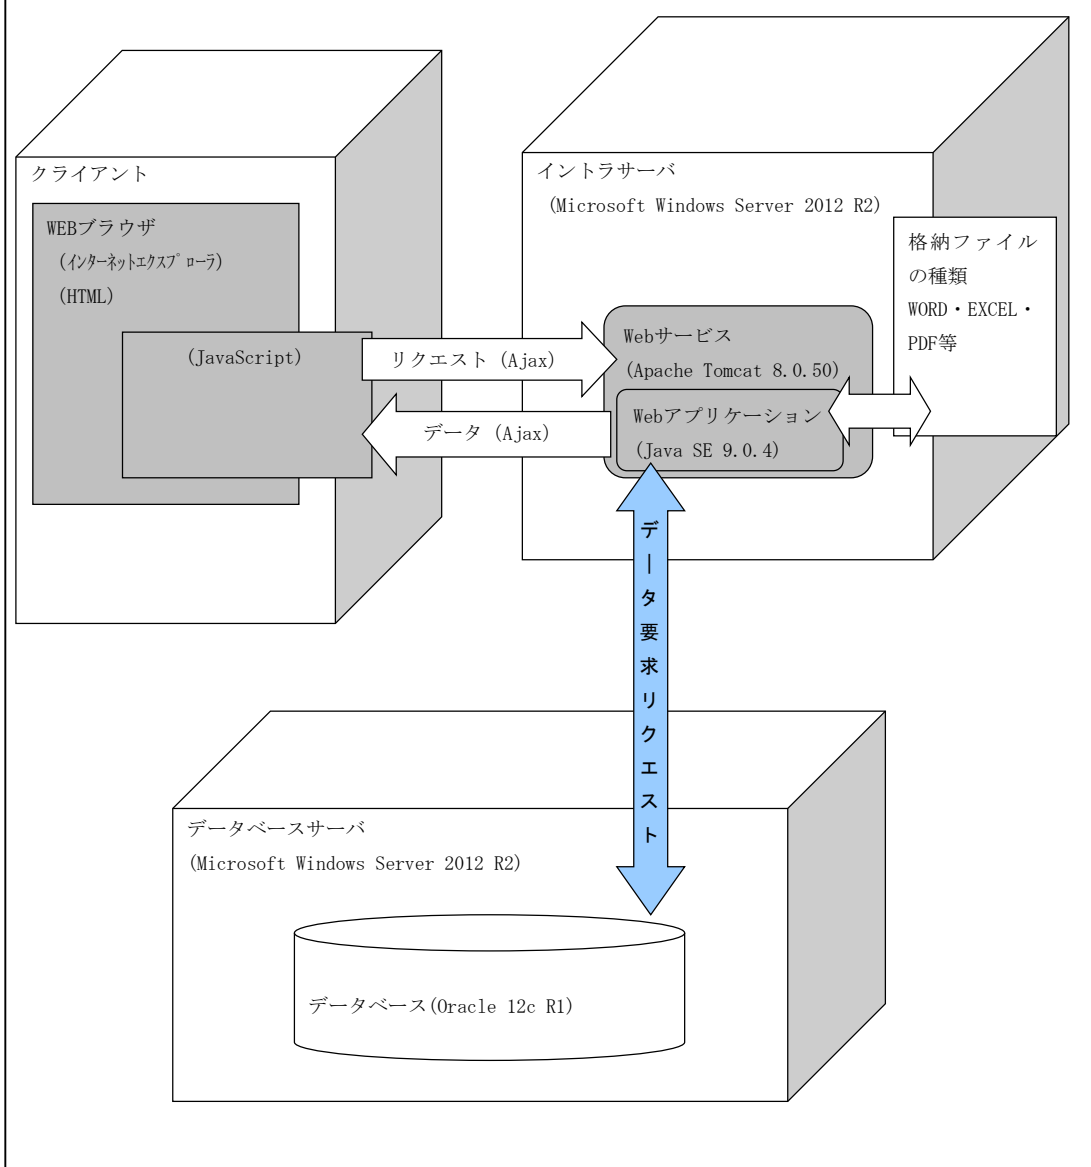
クライアント

WEBブラウザ
（インターネットエクスプローラ）
（HTML）

（JavaScript）

リクエスト（Ajax）

データ（Ajax）

イントラサーバ
（Microsoft Windows Server 2012 R2）

格納ファイルの種類
WORD・EXCEL・PDF等

Webサービス
（Apache Tomcat 8.0.50）

Webアプリケーション
（Java SE 9.0.4）

データ要求リクエスト

データベースサーバ
（Microsoft Windows Server 2012 R2）

データベース（Oracle 12c R1）